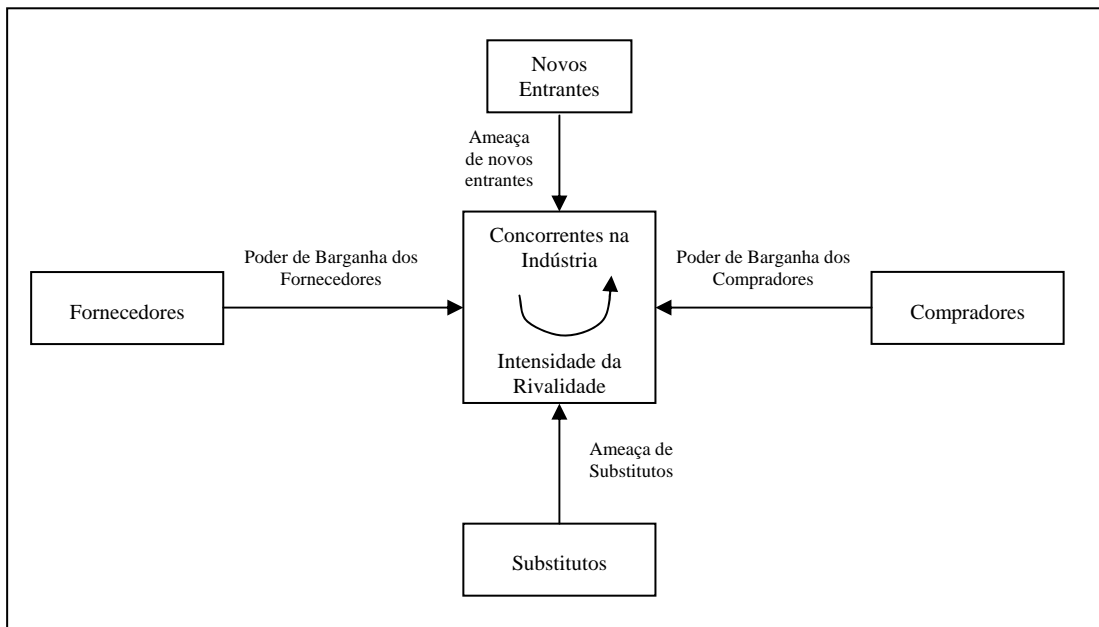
Novos Entrantes

Ameaça de novos entrantes

Poder de Barganha dos Fornecedores

Concorrentes na Indústria

Poder de Barganha dos Compradores

Fornecedores

Intensidade da Rivalidade

Compradores

Ameaça de Substitutos

Substitutos